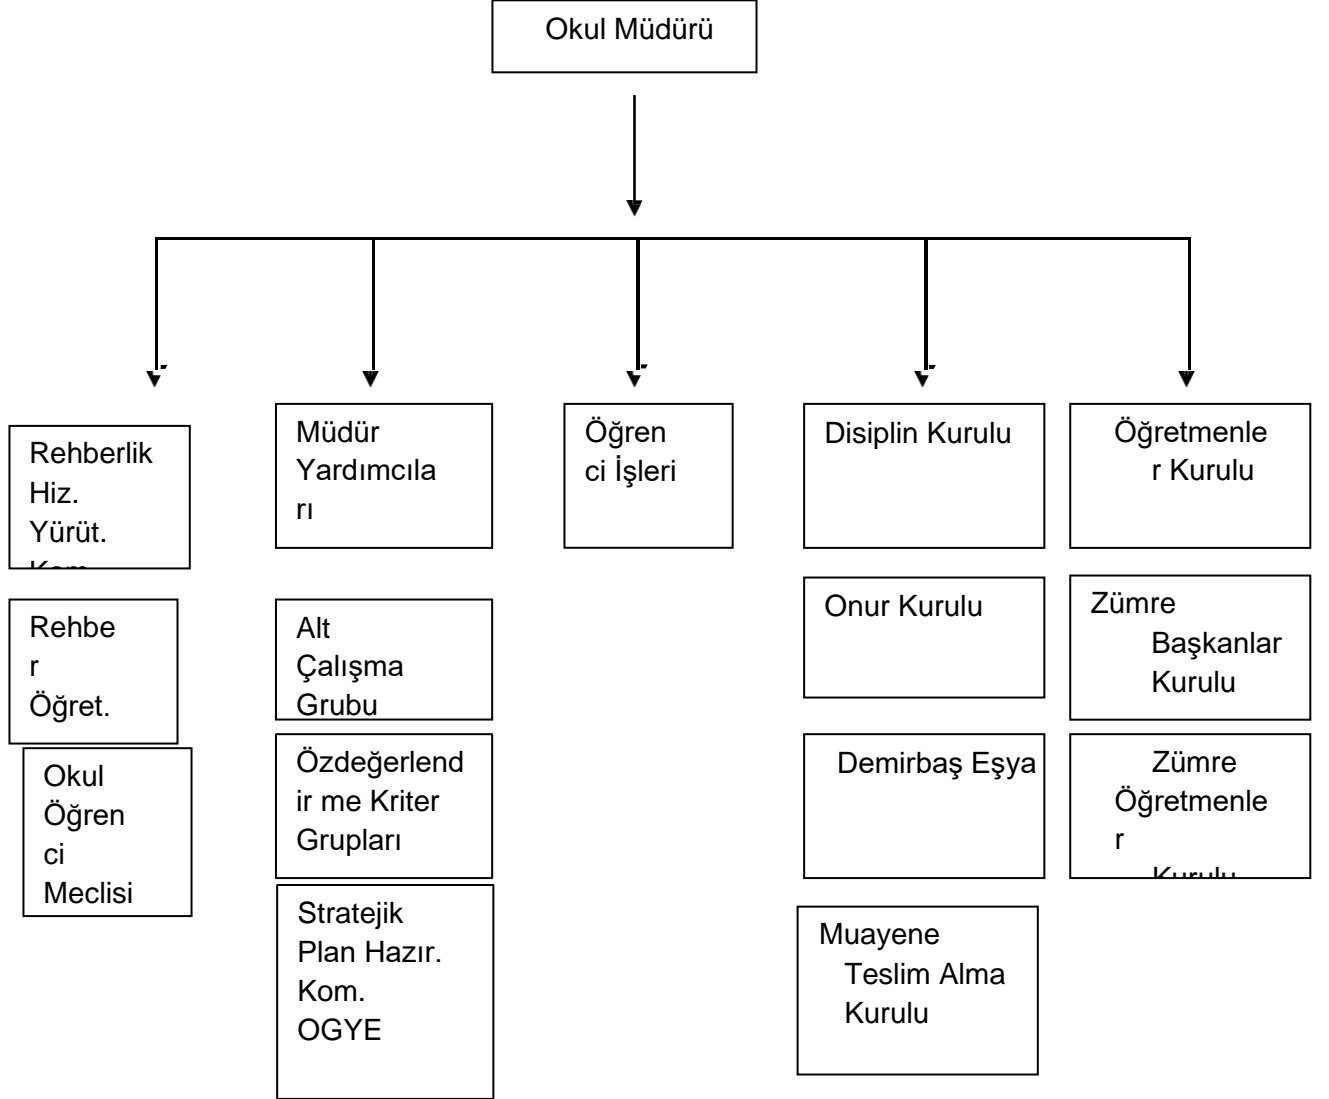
Okul Müdürü

Rehberlik Hiz. Yürüt. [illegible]

Rehber Öğret.

Okul Öğrenci Meclisi

Müdür Yardımcıları

Alt Çalışma Grubu

Özdeğerlendir me Kriter Grupları

Stratejik Plan Hazır. Kom. OGYE

Öğrenci İşleri

Disiplin Kurulu

Onur Kurulu

Demirbaş Eşya

Muayene Teslim Alma Kurulu

Öğretmenler Kurulu

Zümre Başkanlar Kurulu

Zümre Öğretmenler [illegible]